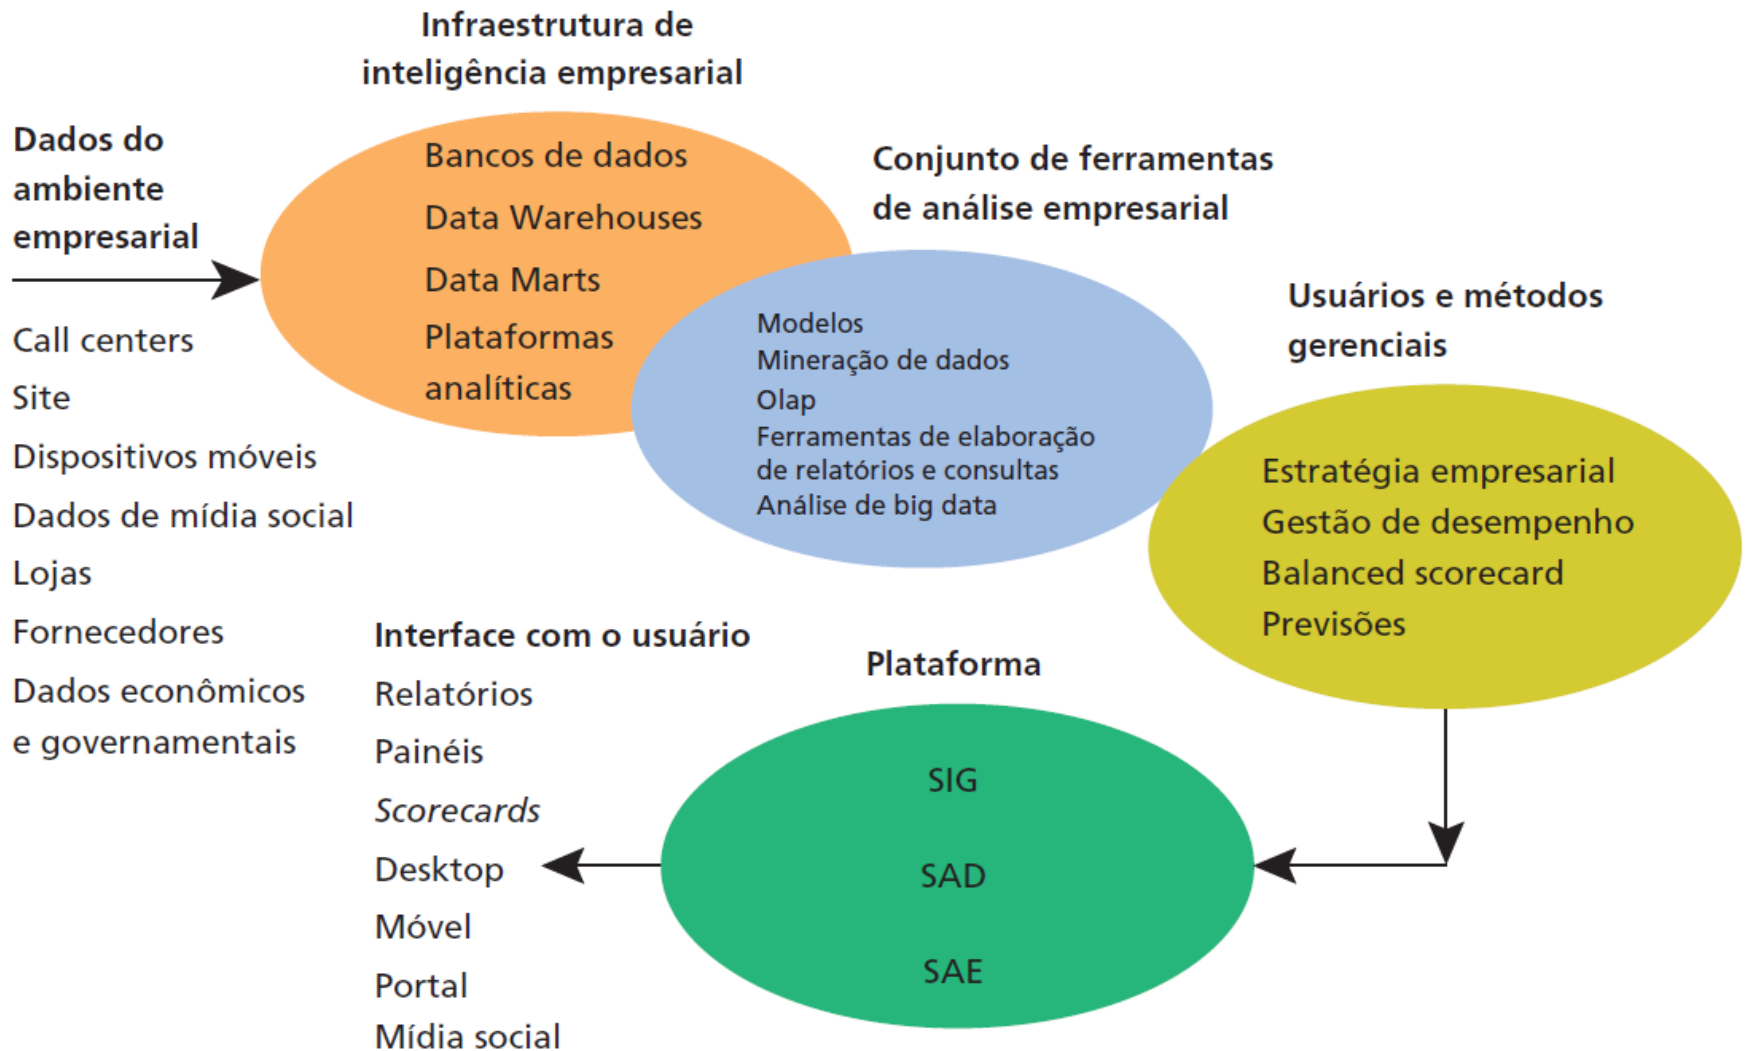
Infraestrutura de inteligência empresarial

Bancos de dados
Data Warehouses
Data Marts
Plataformas analíticas

Dados do ambiente empresarial

Call centers
Site
Dispositivos móveis
Dados de mídia social
Lojas
Fornecedores
Dados econômicos e governamentais

Conjunto de ferramentas de análise empresarial

Modelos
Mineração de dados
Olap
Ferramentas de elaboração de relatórios e consultas
Análise de big data

Usuários e métodos gerenciais

Estratégia empresarial
Gestão de desempenho
Balanced scorecard
Previsões

Interface com o usuário
Relatórios
Painéis
*Scorecards*
Desktop
Móvel
Portal
Mídia social

Plataforma

SIG
SAD
SAE